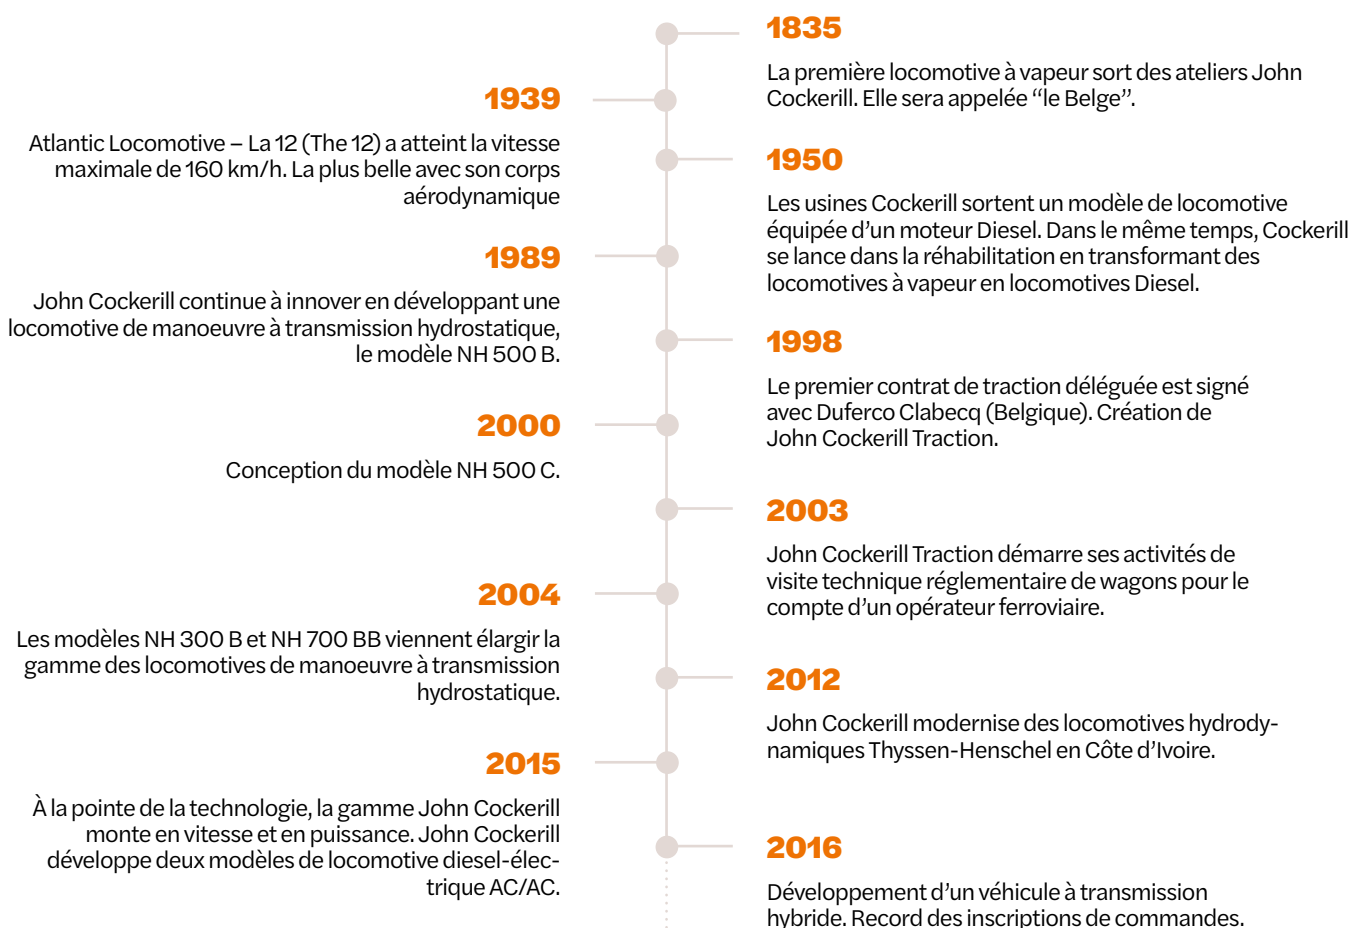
1835

La première locomotive à vapeur sort des ateliers John Cockerill. Elle sera appelée “le Belge”.

1939

Atlantic Locomotive – La 12 (The 12) a atteint la vitesse maximale de 160 km/h. La plus belle avec son corps aérodynamique

1950

Les usines Cockerill sortent un modèle de locomotive équipée d’un moteur Diesel. Dans le même temps, Cockerill se lance dans la réhabilitation en transformant des locomotives à vapeur en locomotives Diesel.

1989

John Cockerill continue à innover en développant une locomotive de manoeuvre à transmission hydrostatique, le modèle NH 500 B.

1998

Le premier contrat de traction déléguée est signé avec Duferco Clabecq (Belgique). Création de John Cockerill Traction.

2000

Conception du modèle NH 500 C.

2003

John Cockerill Traction démarre ses activités de visite technique réglementaire de wagons pour le compte d’un opérateur ferroviaire.

2004

Les modèles NH 300 B et NH 700 BB viennent élargir la gamme des locomotives de manoeuvre à transmission hydrostatique.

2012

John Cockerill modernise des locomotives hydrodynamiques Thyssen-Henschel en Côte d’Ivoire.

2015

À la pointe de la technologie, la gamme John Cockerill monte en vitesse et en puissance. John Cockerill développe deux modèles de locomotive diesel-électrique AC/AC.

2016

Développement d’un véhicule à transmission hybride. Record des inscriptions de commandes.